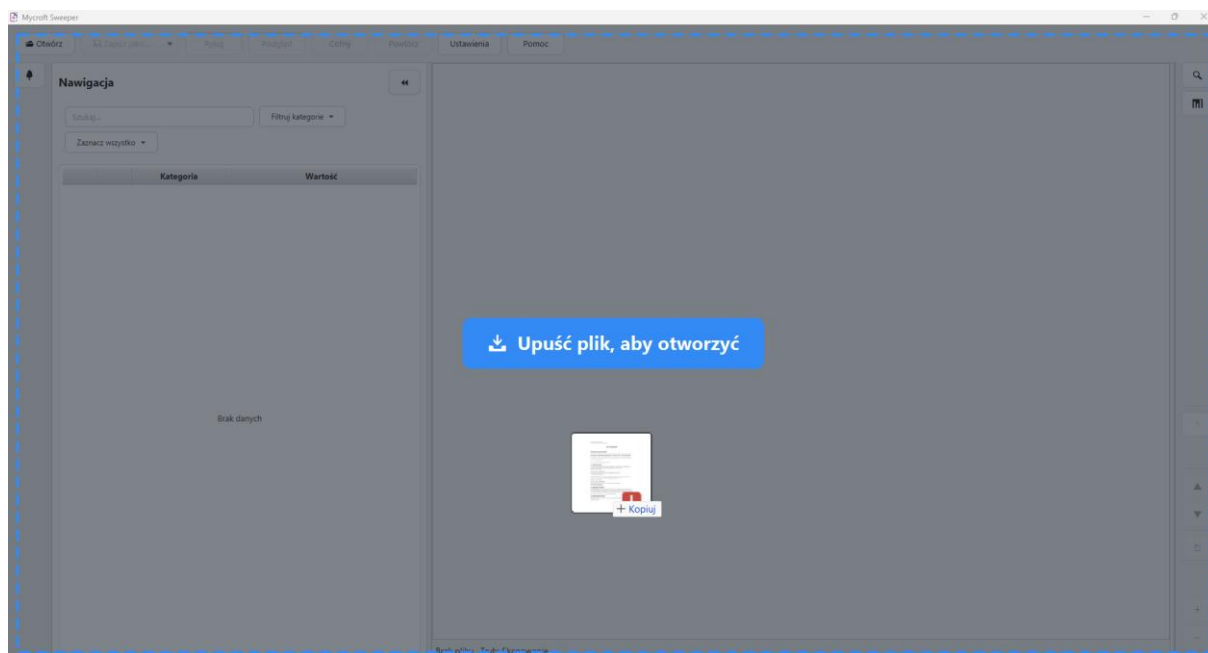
Mycroft Sweeper

Otwórz
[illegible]
Ustawienia
Pomoc

Nawigacja

Szukaj...
Filtruj kategorie
Zaznacz wszystko

| Kategoria | Wartość |
|---|---|

Brak danych

Upuść plik, aby otworzyć

+ Kopiuj

Brak pliku · Tryb: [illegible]